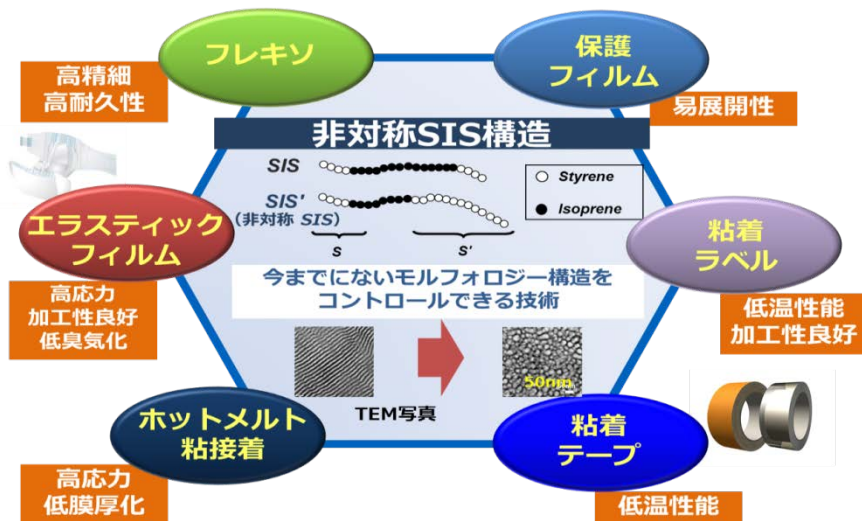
フレキソ

高精細
高耐久性

保護
フィルム

易展開性

非対称SIS構造

SIS

SIS'
(非対称 SIS)

S

S'

Styrene

Isoprene

エラスティック
フィルム

高応力
加工性良好
低臭気化

粘着
ラベル

低温性能
加工性良好

今までにないモルフォロジー構造を
コントロールできる技術

50nm

TEM写真

ホットメルト
粘接着

高応力
低膜厚化

粘着
テープ

低温性能